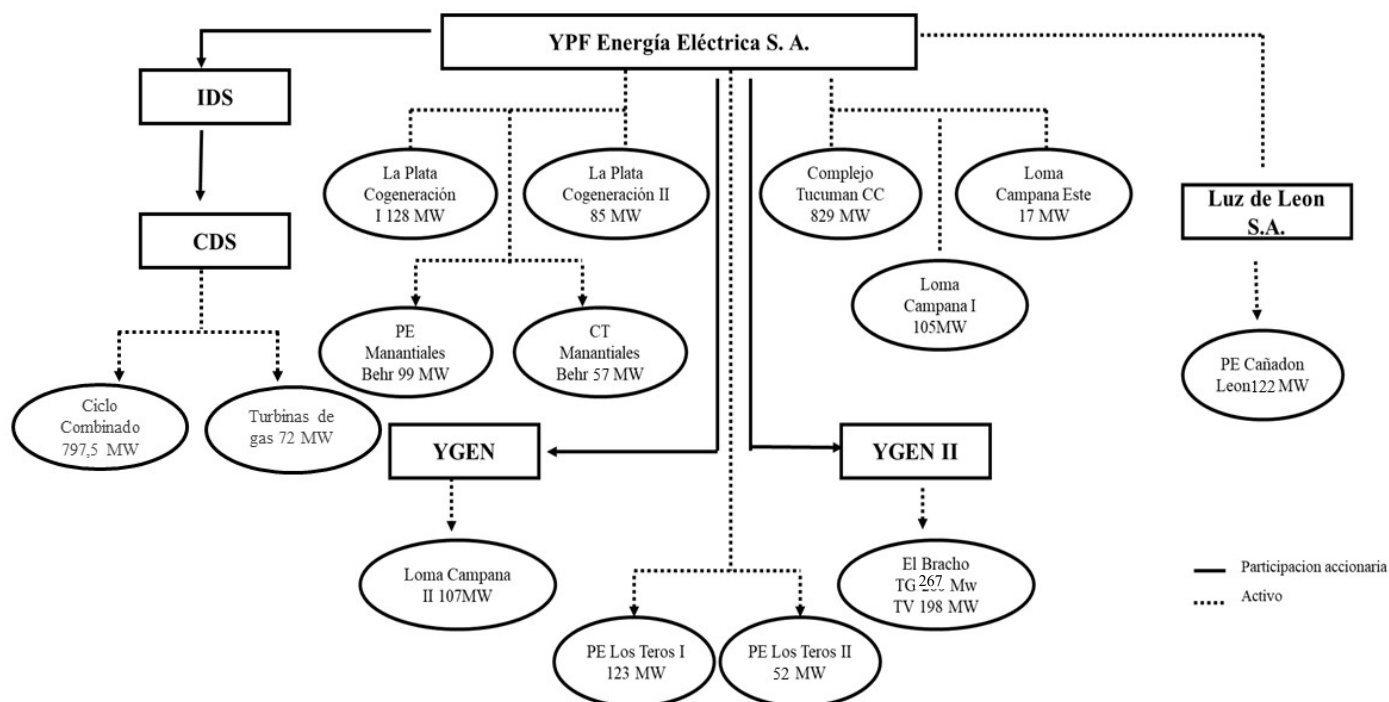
YPF Energía Eléctrica S. A.

IDS

CDS

Ciclo Combinado 797,5 MW

Turbinas de gas 72 MW

La Plata Cogeneración I 128 MW

La Plata Cogeneración II 85 MW

PE Manantiales Behr 99 MW

CT Manantiales Behr 57 MW

YGEN

Loma Campana II 107MW

PE Los Teros I 123 MW

PE Los Teros II 52 MW

Complejo Tucuman CC 829 MW

Loma Campana Este 17 MW

Loma Campana I 105MW

YGEN II

El Bracho TG 267 Mw TV 198 MW

Luz de Leon S.A.

PE Cañadon Leon122 MW

Participacion accionaria

Activo